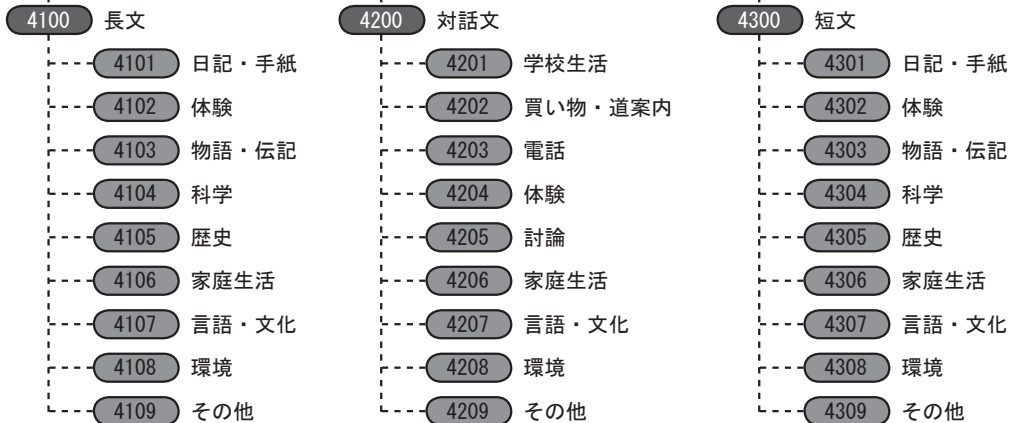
4100 長文
4101 日記・手紙
4102 体験
4103 物語・伝記
4104 科学
4105 歴史
4106 家庭生活
4107 言語・文化
4108 環境
4109 その他

4200 対話文
4201 学校生活
4202 買い物・道案内
4203 電話
4204 体験
4205 討論
4206 家庭生活
4207 言語・文化
4208 環境
4209 その他

4300 短文
4301 日記・手紙
4302 体験
4303 物語・伝記
4304 科学
4305 歴史
4306 家庭生活
4307 言語・文化
4308 環境
4309 その他